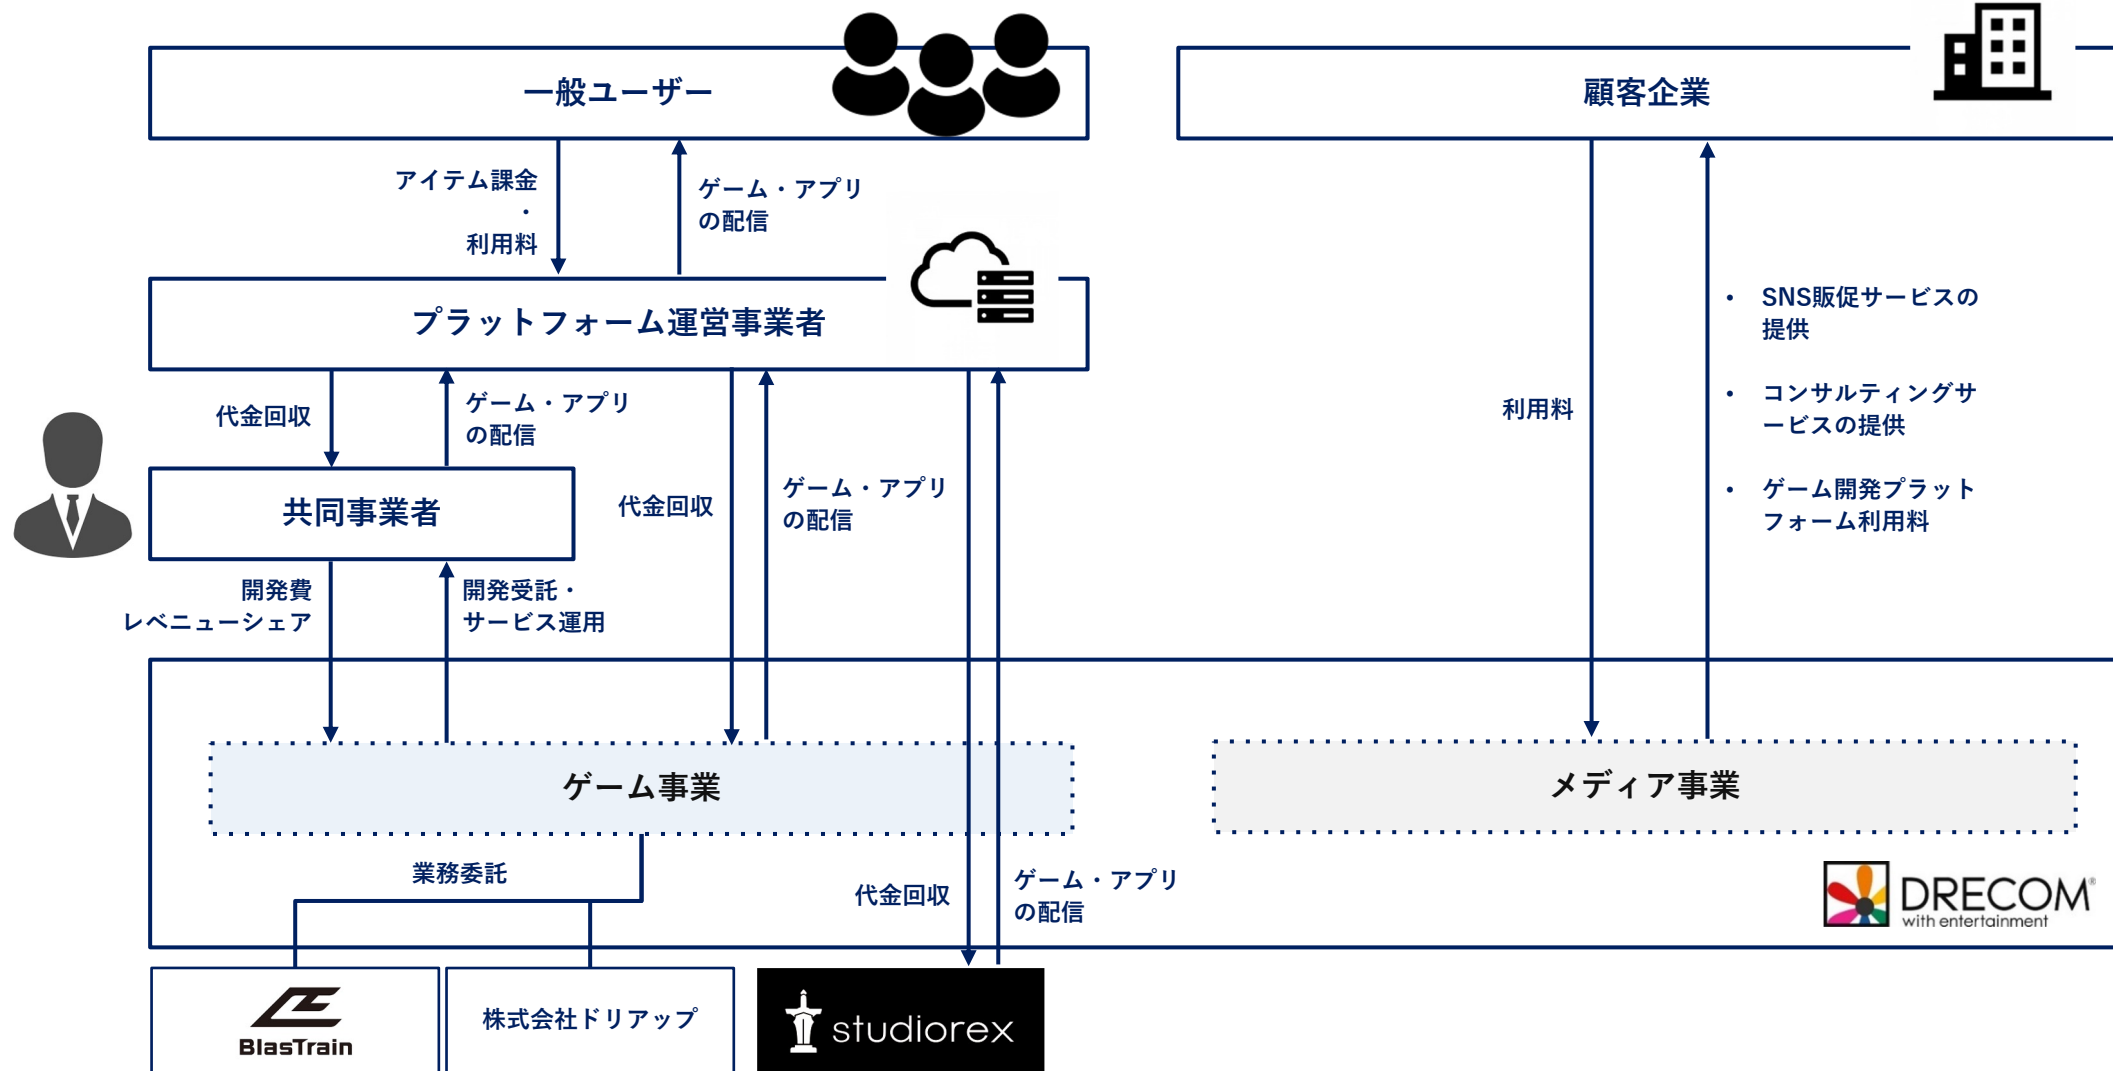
一般ユーザー

顧客企業

アイテム課金
・
利用料

ゲーム・アプリ
の配信

プラットフォーム運営事業者

代金回収

ゲーム・アプリ
の配信

共同事業者

代金回収

ゲーム・アプリ
の配信

利用料

• SNS販促サービスの提供

• コンサルティングサービスの提供

• ゲーム開発プラットフォーム利用料

開発費
レベニューシェア

開発受託・
サービス運用

ゲーム事業

メディア事業

業務委託

代金回収

ゲーム・アプリ
の配信

DRECOM
with entertainment

BlasTrain

株式会社ドリアップ

studiorex